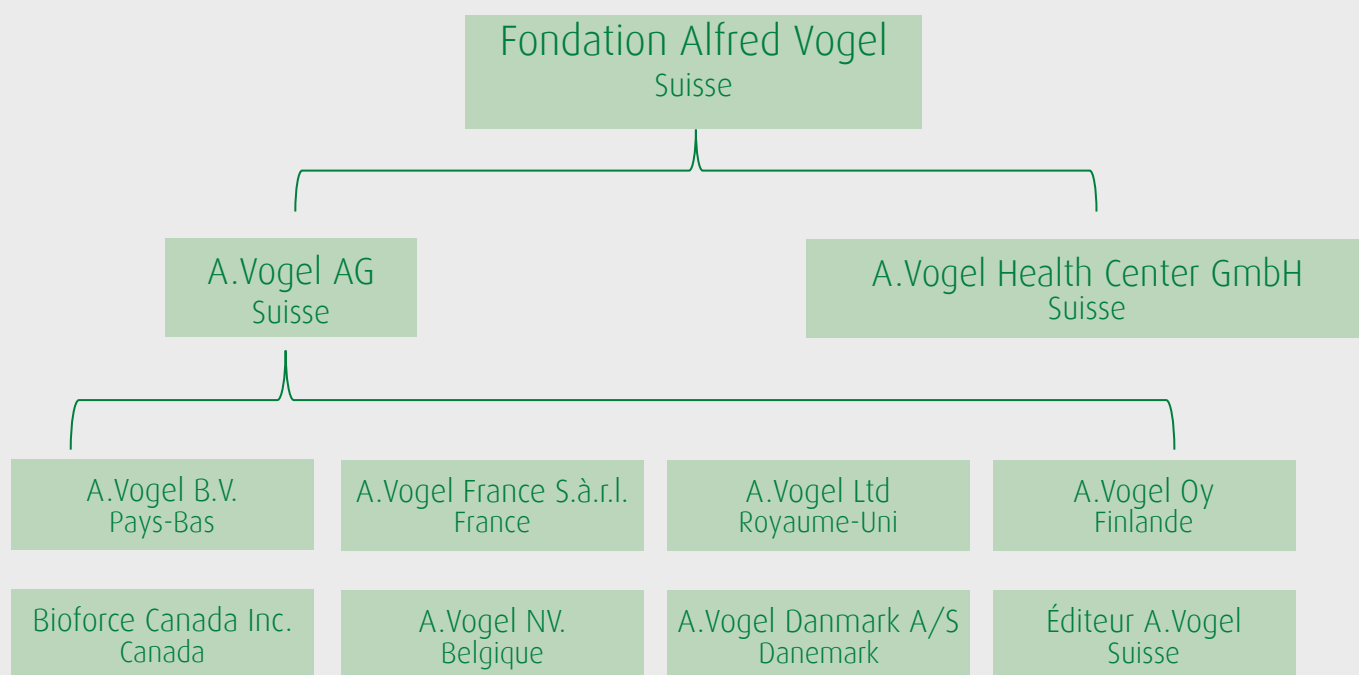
Fondation Alfred Vogel
Suisse

A.Vogel AG
Suisse

A.Vogel Health Center GmbH
Suisse

A.Vogel B.V.
Pays-Bas

A.Vogel France S.à.r.l.
France

A.Vogel Ltd
Royaume-Uni

A.Vogel Oy
Finlande

Bioforce Canada Inc.
Canada

A.Vogel NV.
Belgique

A.Vogel Danmark A/S
Danemark

Éditeur A.Vogel
Suisse